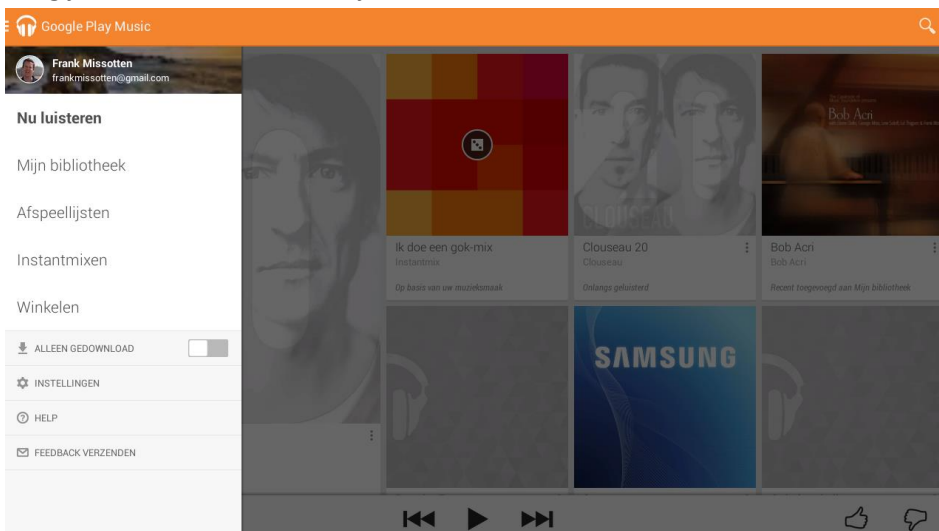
Google Play Music

Frank Missotten
frankmissotten@gmail.com

Nu luisteren

Mijn bibliotheek

Afspeellijsten

Instantmixen

Winkelen

ALLEEN GEDOWNLOAD

INSTELLINGEN

HELP

FEEDBACK VERZENDEN

CLOUSEAU

Bob Acri

Ik doe een gok-mix
Instantmix
Op basis van uw muzieksmaak

Clouseau 20
Clouseau
Onlangs geluisterd

Bob Acri
Bob Acri
Recent toegevoegd aan Mijn bibliotheek

SAMSUNG